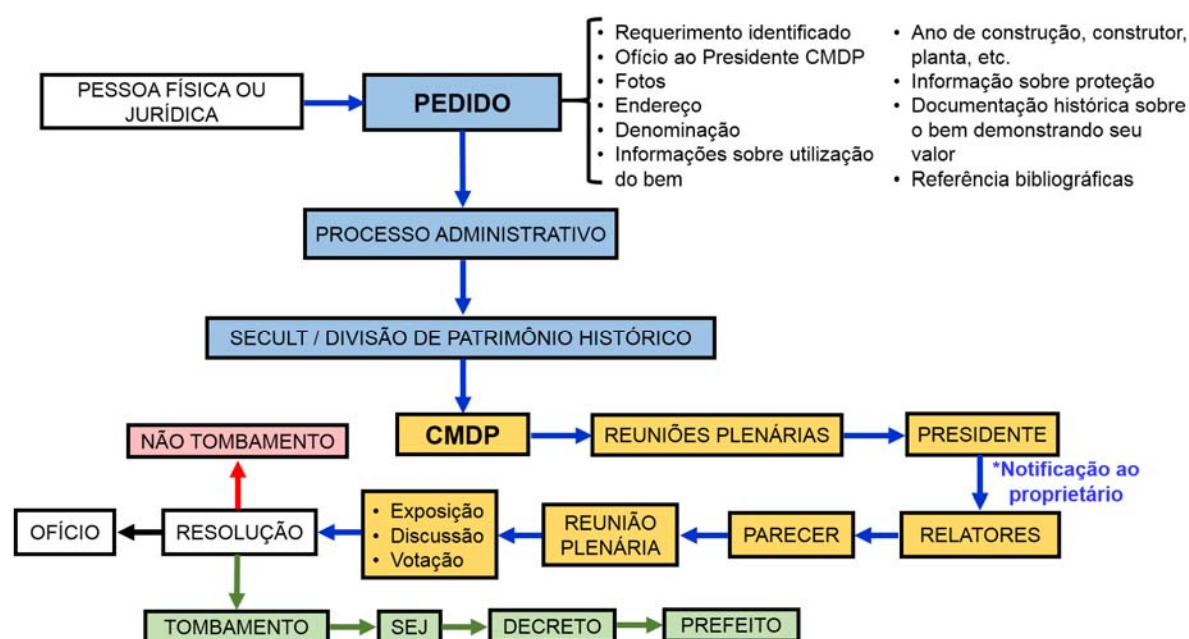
PESSOA FÍSICA OU JURÍDICA

PEDIDO

• Requerimento identificado
• Ofício ao Presidente CMDP
• Fotos
• Endereço
• Denominação
• Informações sobre utilização do bem

• Ano de construção, construtor, planta, etc.
• Informação sobre proteção
• Documentação histórica sobre o bem demonstrando seu valor
• Referência bibliográficas

PROCESSO ADMINISTRATIVO

SECULT / DIVISÃO DE PATRIMÔNIO HISTÓRICO

CMDP

REUNIÕES PLENÁRIAS

PRESIDENTE

*Notificação ao proprietário

RELATORES

PARECER

REUNIÃO PLENÁRIA

• Exposição
• Discussão
• Votação

RESOLUÇÃO

NÃO TOMBAMENTO

OFÍCIO

TOMBAMENTO

SEJ

DECRETO

PREFEITO